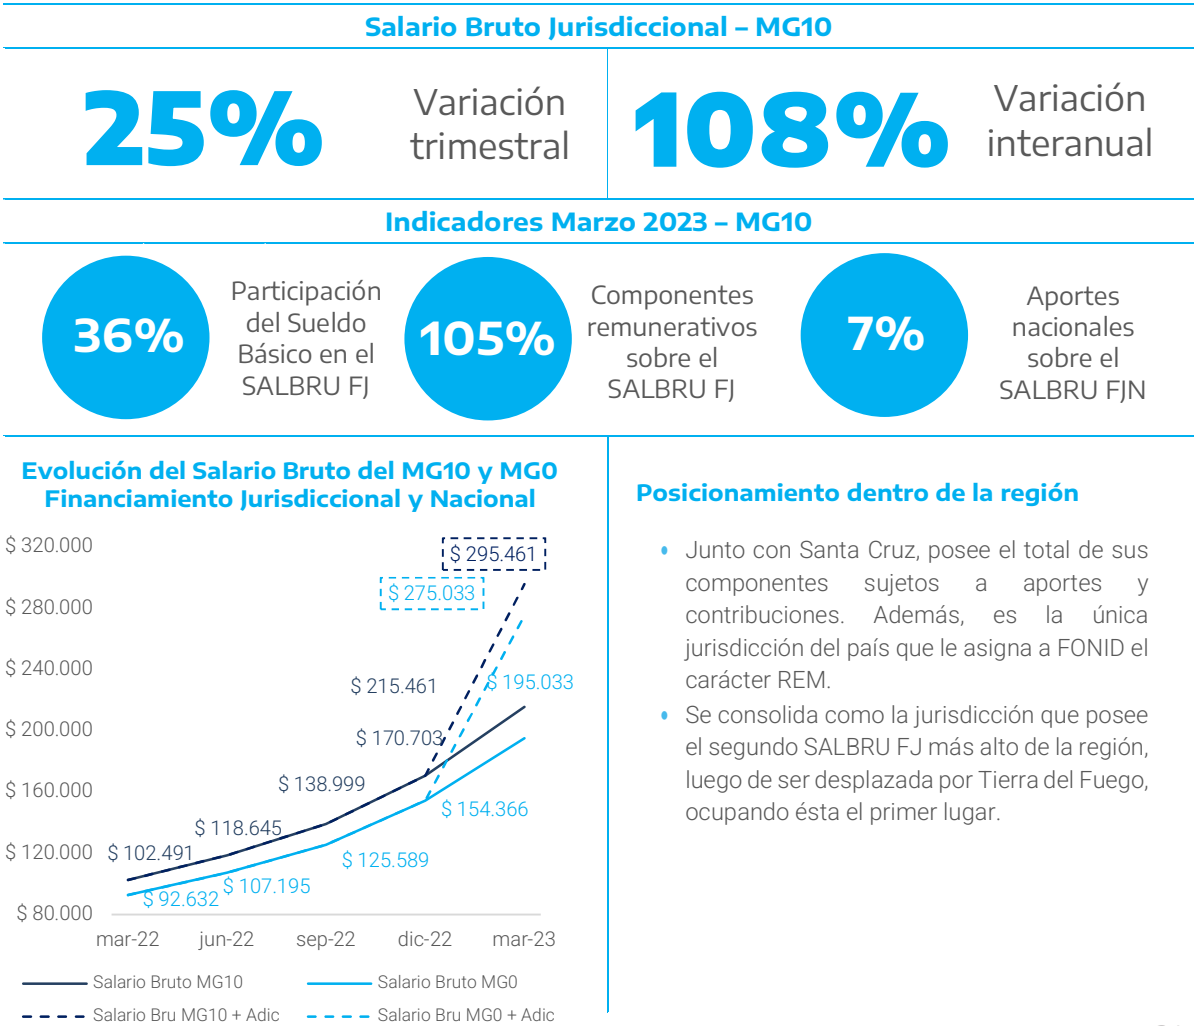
Salario Bruto Jurisdiccional – MG10

25% Variación trimestral

108% Variación interanual

Indicadores Marzo 2023 – MG10

36% Participación del Sueldo Básico en el SALBRU FJ

105% Componentes remunerativos sobre el SALBRU FJ

7% Aportes nacionales sobre el SALBRU FJN

Evolución del Salario Bruto del MG10 y MG0 Financiamiento Jurisdiccional y Nacional

$ 320.000
$ 280.000
$ 240.000
$ 200.000
$ 160.000
$ 120.000
$ 80.000

$ 295.461
$ 275.033
$ 215.461
$ 195.033
$ 170.703
$ 138.999
$ 154.366
$ 118.645
$ 125.589
$ 102.491
$ 107.195
$ 92.632

mar-22 jun-22 sep-22 dic-22 mar-23

Salario Bruto MG10
Salario Bruto MG0
Salario Bru MG10 + Adic
Salario Bru MG0 + Adic

Posicionamiento dentro de la región

• Junto con Santa Cruz, posee el total de sus componentes sujetos a aportes y contribuciones. Además, es la única jurisdicción del país que le asigna a FONID el carácter REM.
• Se consolida como la jurisdicción que posee el segundo SALBRU FJ más alto de la región, luego de ser desplazada por Tierra del Fuego, ocupando ésta el primer lugar.